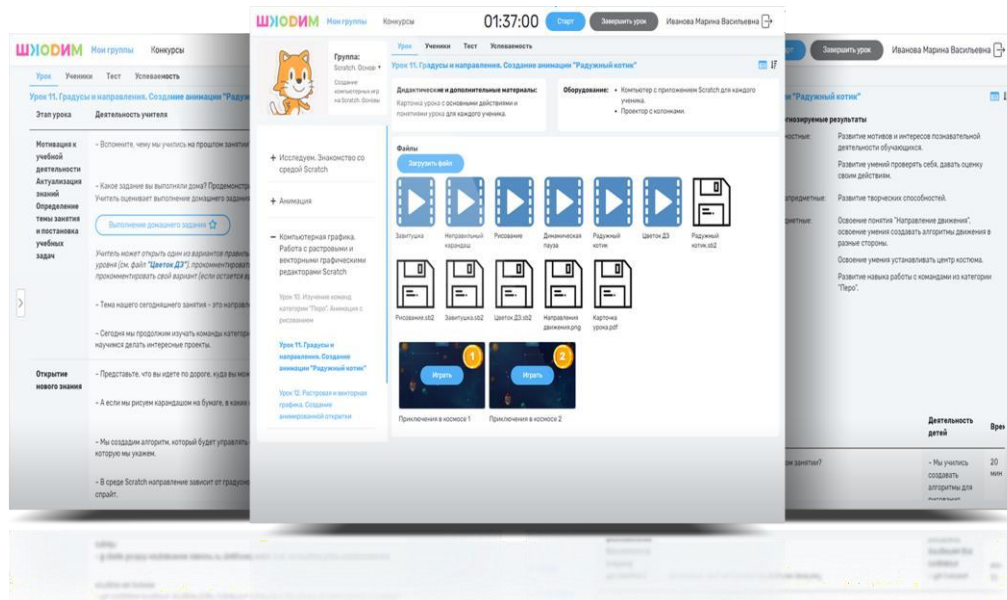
ШКОДИМ Мои группы Конкурсы

Урок Ученики Тест Успеваемость

Урок 11. Градусы и направление. Создание анимации "Радужн

Этап урока | Деятельность учителя

Мотивация к учебной деятельности Актуализация знаний Определение темы занятия и постановка учебных задач

– Вспомните, чему мы учились на прошлом занятии

– Какое задание вы выполняли дома? Продемонстр Учитель оценивает выполнение домашнего задани

Выполнение домашнего задания

Учитель может открыть один из вариантов правиль уровня (см. файл "Цветок ДЗ"), прокомментироват прокомментировать свой вариант (если остается вр

– Тема нашего сегодняшнего занятия – это направл

– Сегодня мы продолжим изучать команды категори научимся делать интересные проекты.

Открытие нового знания

– Представьте, что вы идете по дороге, куда вы мо

– А если мы рисуем карандашом на бумаге, в каки

– Мы создадим алгоритм, который будет управлять которую мы укажем.

– В среде Scratch направление зависит от градусо спрайт.

ШКОДИМ Мои группы Конкурсы 01:37:00 Старт Завершить урок Иванова Марина Васильевна

Группа: Scratch. Основ Создание компьютерных игр на Scratch. Основы

Урок Ученики Тест Успеваемость

Урок 11. Градусы и направление. Создание анимации "Радужный котик"

Дидактические и дополнительные материалы: Карточка урока с основными действиями и понятиями урока для каждого ученика.

Оборудование: • Компьютер с приложением Scratch для каждого ученика. • Проектор с колонками.

+ Исследуем. Знакомство со средой Scratch

+ Анимация

– Компьютерная графика. Работа с растровыми и векторными графическими редакторами Scratch

Урок 10. Изучение команд категории "Перо". Анимация с рисованием

Урок 11. Градусы и направление. Создание анимации "Радужный котик"

Урок 12. Растровая и векторная графика. Создание анимированной открытки

Файлы

Загрузить файл

Завитушка Направленный карандаш Рисование Динамическая пауза Радужный котик Цветок ДЗ Радужный котик.sb2

Рисование.sb2 Завитушка.sb2 Цветок ДЗ.sb2 Направления движения.png Карточка урока.pdf

1 Играть 2 Играть

Приключения в космосе 1 Приключения в космосе 2

Завершить урок Иванова Марина Васильевна

"Радужный котик"

нозируемые результаты

Развитие мотивов и интересов познавательной деятельности обучающихся.

Развитие умений проверять себя, давать оценку своим действиям.

Развитие творческих способностей.

Освоение понятия "Направление движения", освоение умения создавать алгоритмы движения в разные стороны.

Освоение умения устанавливать центр костюма.

Развитие навыка работы с командами из категории "Перо".

Деятельность детей | Врем

ом занятии? | – Мы учились создавать алгоритмы для | 20 мин